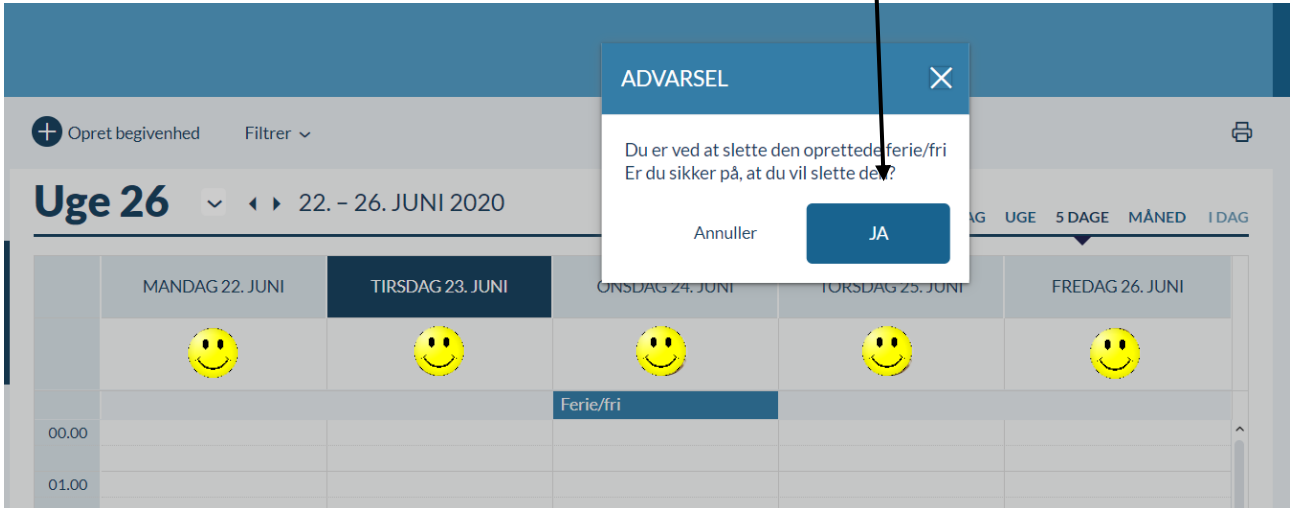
Opret begivenhed

Filtrer

Uge 26

22. – 26. JUNI 2020

AG UGE 5 DAGE MÅNED I DAG

MANDAG 22. JUNI | TIRSDAG 23. JUNI | ONSDAG 24. JUNI | TORSDAG 25. JUNI | FREDAG 26. JUNI

Ferie/fri

00.00

01.00

ADVARSEL

Du er ved at slette den oprettede ferie/fri
Er du sikker på, at du vil slette den?

Annuller

JA